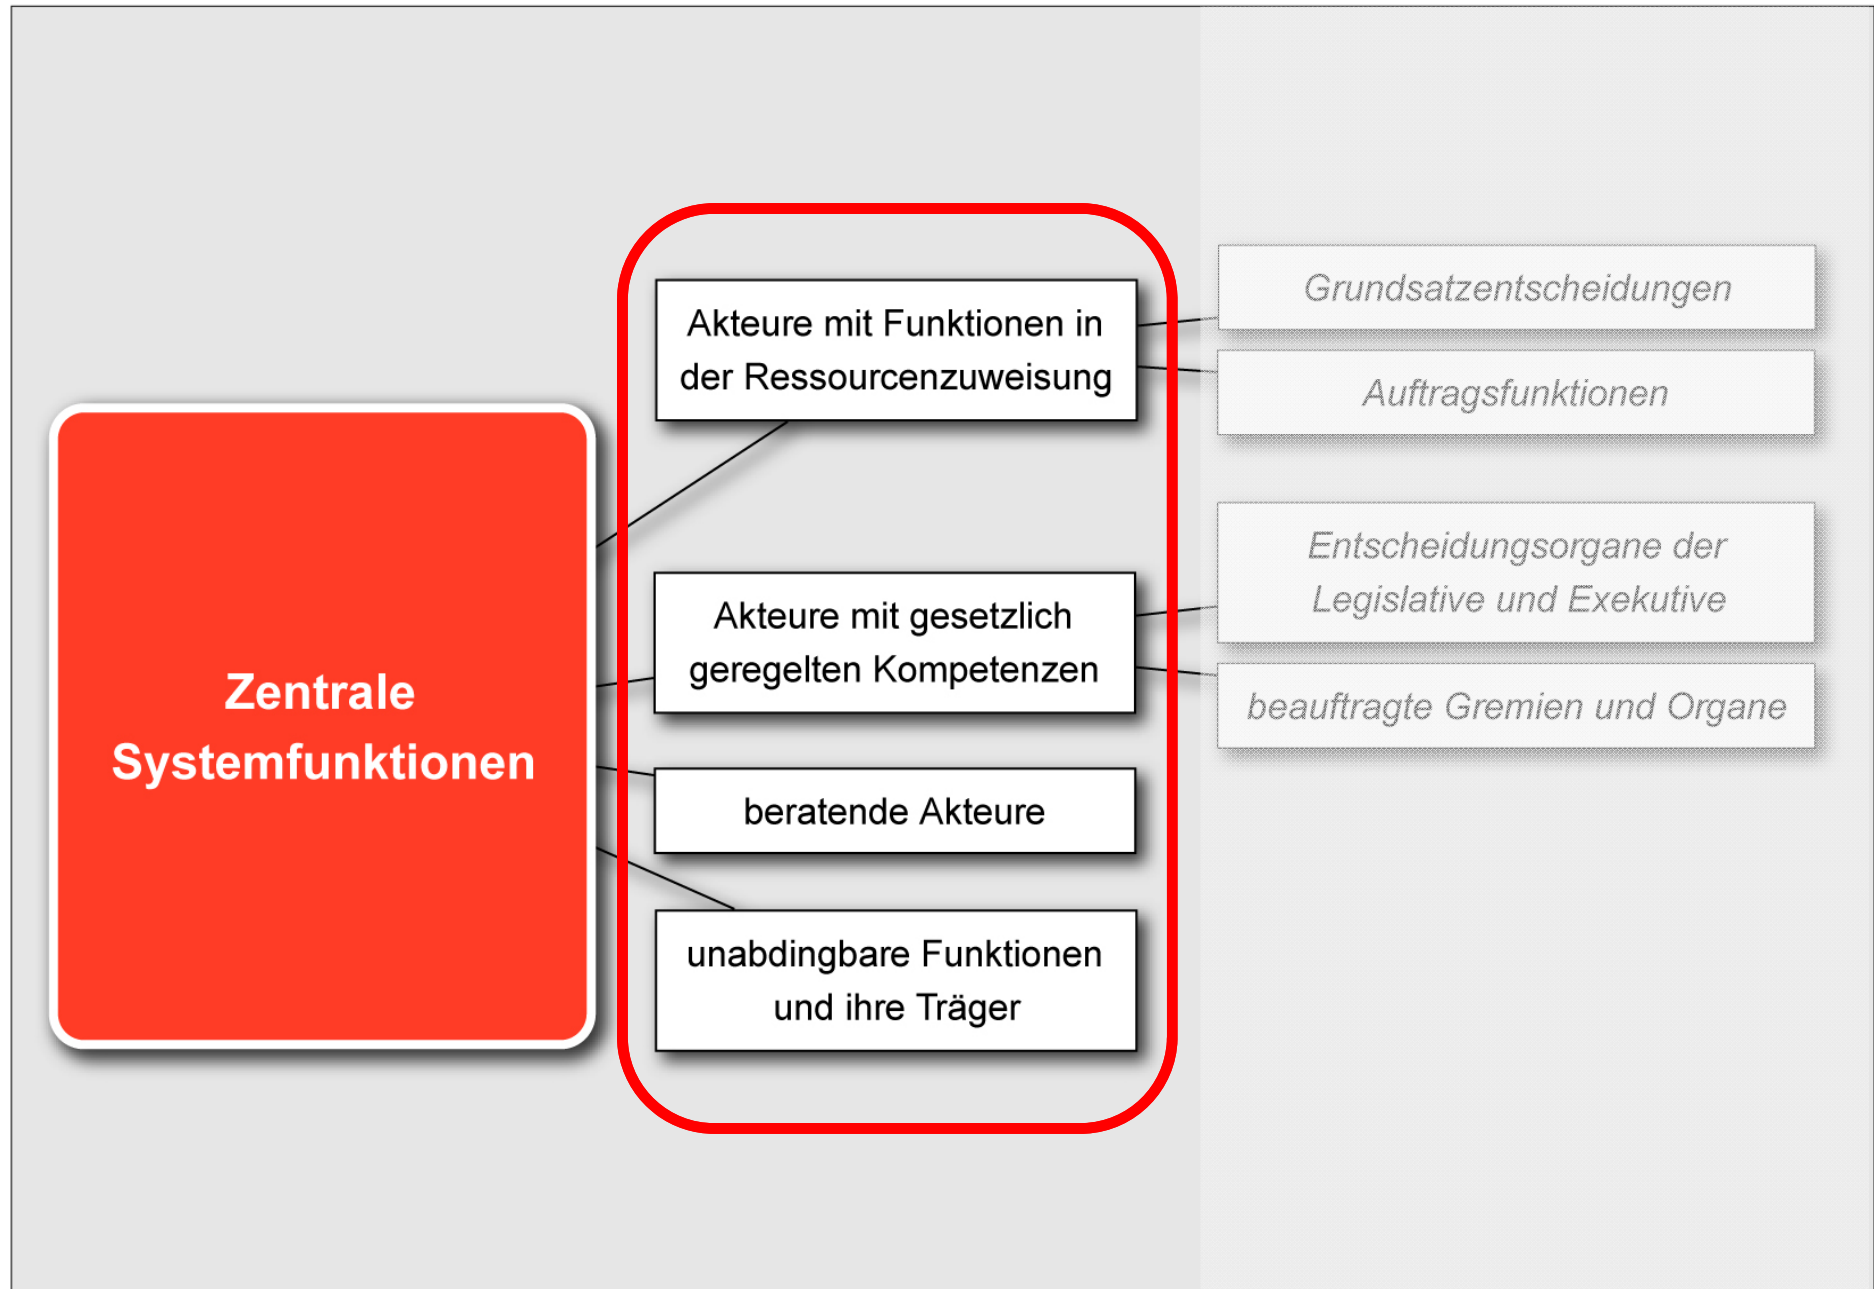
Zentrale Systemfunktionen

Akteure mit Funktionen in der Ressourcenzuweisung

Grundsatzentscheidungen

Auftragsfunktionen

Akteure mit gesetzlich geregelten Kompetenzen

Entscheidungsorgane der Legislative und Exekutive

beauftragte Gremien und Organe

beratende Akteure

unabdingbare Funktionen und ihre Träger